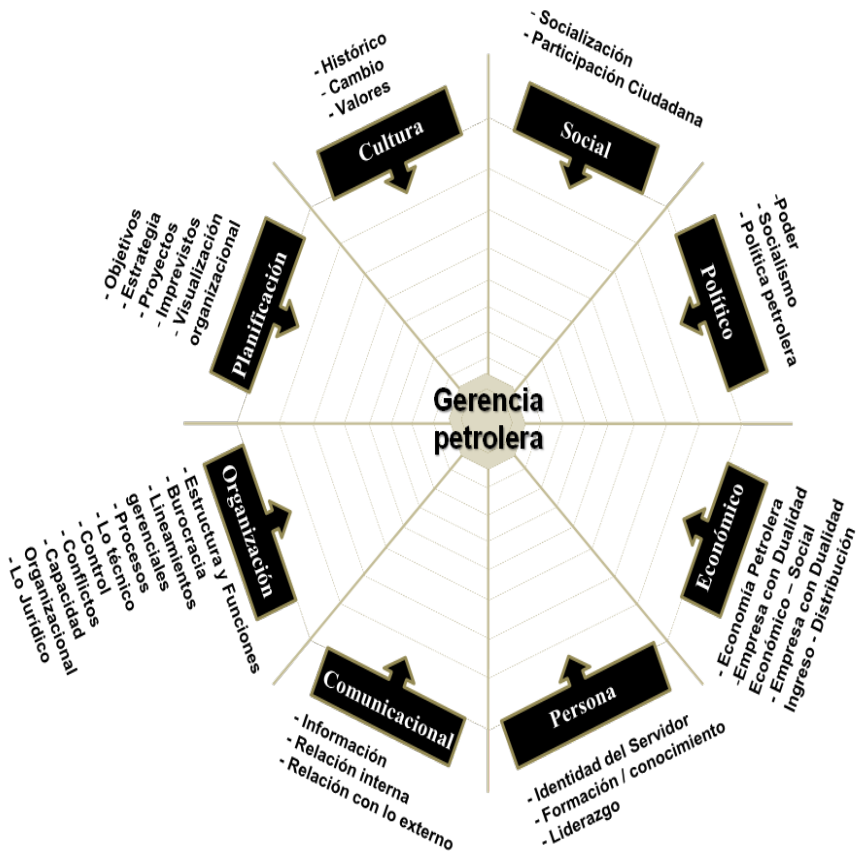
Gerencia petrolera

Cultura
- Histórico
- Cambio
- Valores

Social
- Socialización
- Participación Ciudadana

Político
-Poder
- Socialismo
- Política petrolera

Económico
- Economía Petrolera
- Empresa con Dualidad
- Económico – Social
- Empresa con Dualidad
Ingreso - Distribución

Persona
- Identidad del Servidor
- Formación / conocimiento
- Liderazgo

Comunicacional
- Información
- Relación interna
- Relación con lo externo

Organización
- Estructura y Funciones
- Burocracia
- Lineamientos gerenciales
- Procesos
- Lo técnico
- Control
- Conflictos
- Capacidad Organizacional
- Lo Jurídico

Planificación
- Objetivos
- Estrategia
- Proyectos
- Imprevistos
- Visualización organizacional